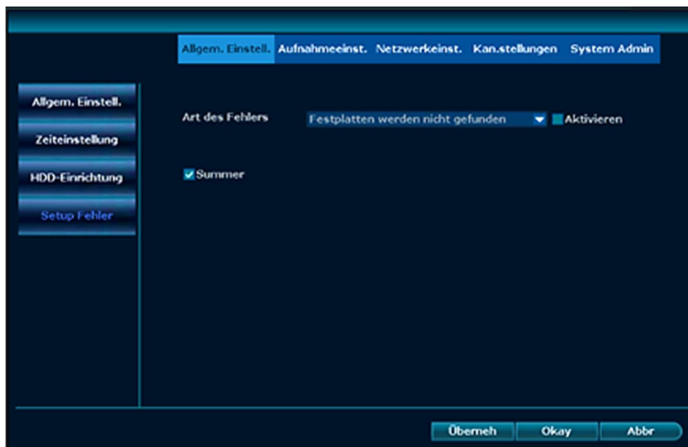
Allgem. Einstell. Aufnahmeeinst. Netzwerkeinst. Kan.stellungen System Admin

Allgem. Einstell.

Zeiteinstellung

HDD-Einrichtung

Setup Fehler

Art des Fehlers

Festplatten werden nicht gefunden

Aktivieren

Summer

Übernеh

Okay

Abbr